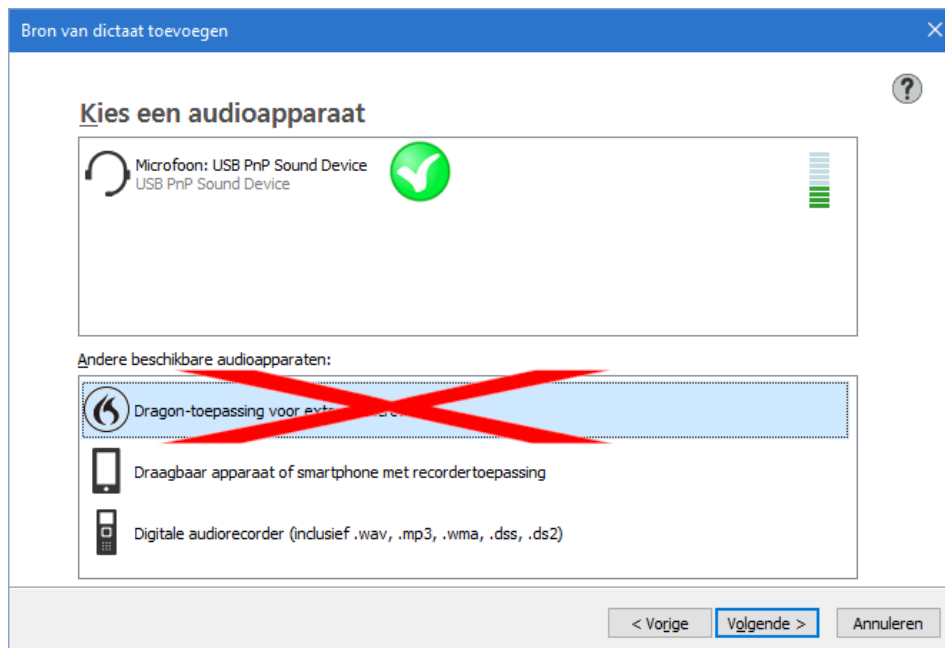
Bron van dictaat toevoegen

?

Kies een audioapparaat

Microfoon: USB PnP Sound Device
USB PnP Sound Device

Andere beschikbare audioapparaten:

Dragon-toepassing voor ext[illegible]

Draagbaar apparaat of smartphone met recordertoepassing

Digitale audiorecorder (inclusief .wav, .mp3, .wma, .dss, .ds2)

< Vorige
Volgende >
Annuleren